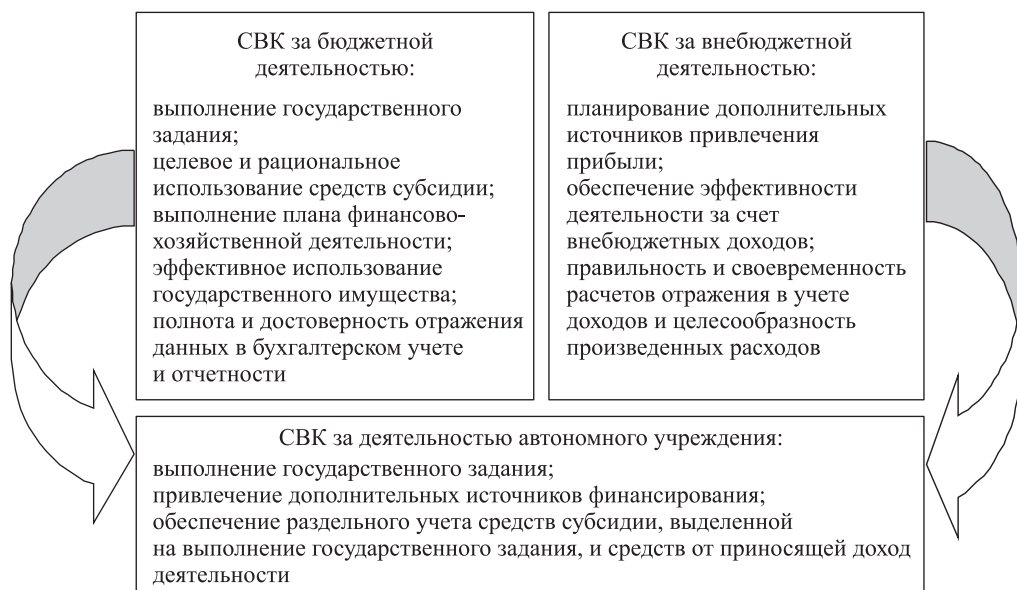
СВК за бюджетной деятельностью:

выполнение государственного задания;
целевое и рациональное использование средств субсидии;
выполнение плана финансово-хозяйственной деятельности;
эффективное использование государственного имущества;
полнота и достоверность отражения данных в бухгалтерском учете и отчетности

СВК за внебюджетной деятельностью:

планирование дополнительных источников привлечения прибыли;
обеспечение эффективности деятельности за счет внебюджетных доходов;
правильность и своевременность расчетов отражения в учете доходов и целесообразность произведенных расходов

СВК за деятельностью автономного учреждения:
выполнение государственного задания;
привлечение дополнительных источников финансирования;
обеспечение раздельного учета средств субсидии, выделенной на выполнение государственного задания, и средств от приносящей доход деятельности